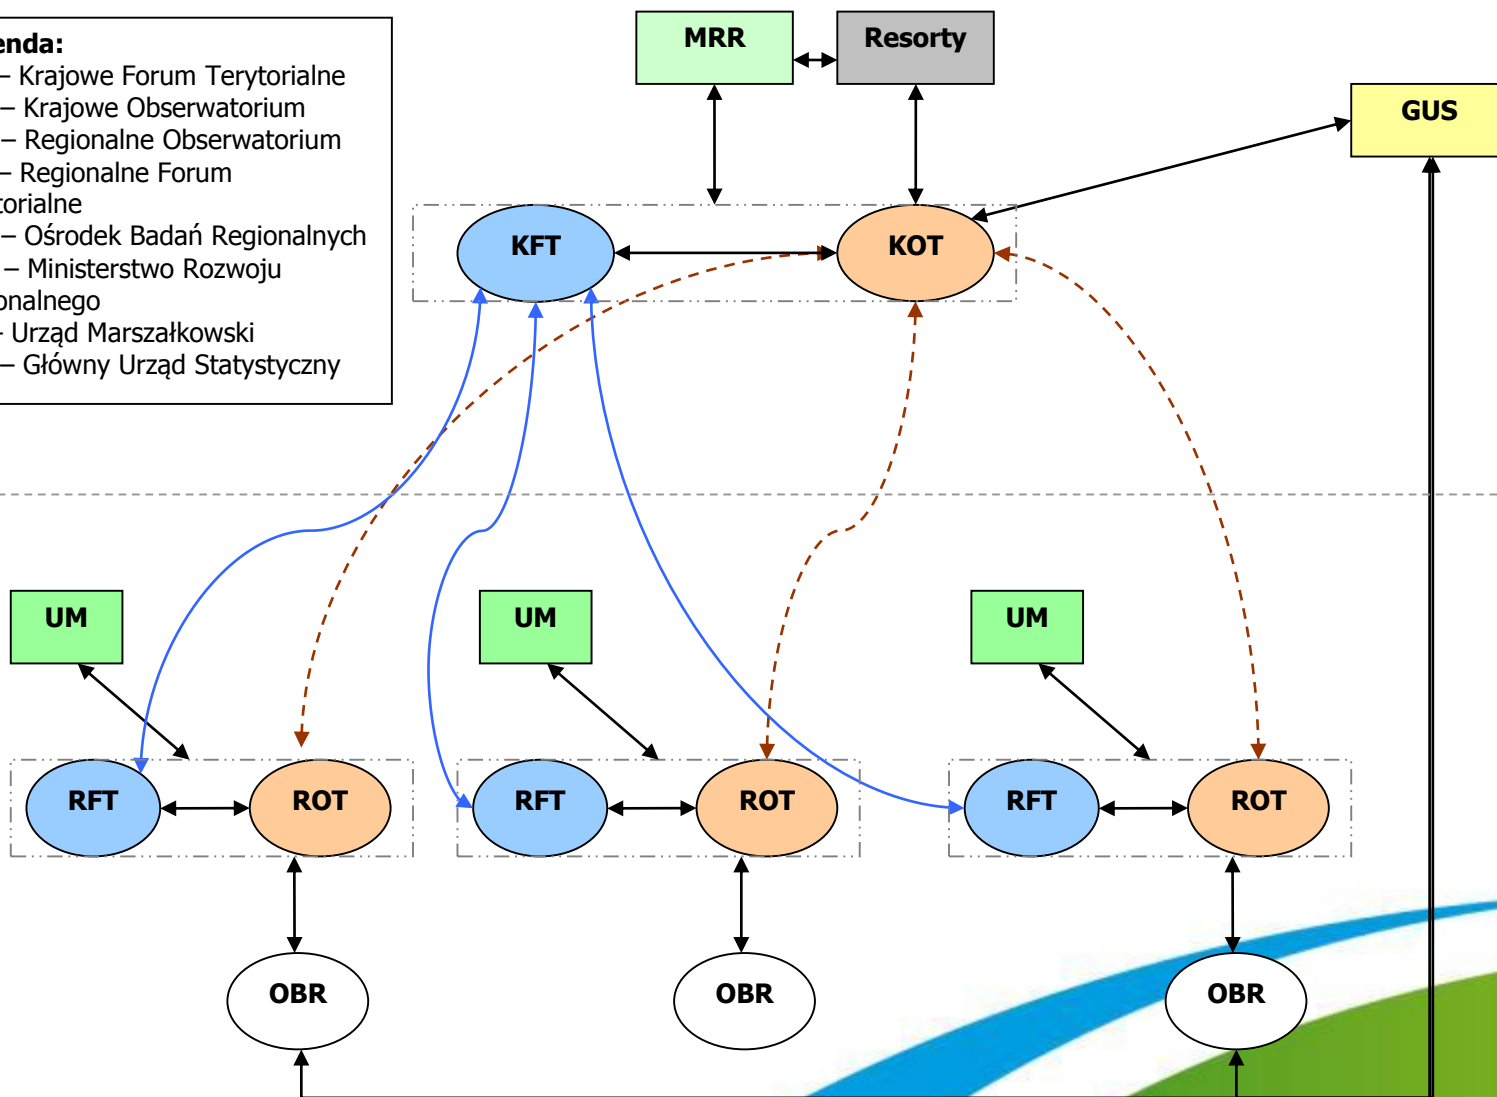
enda:
– Krajowe Forum Terytorialne
– Krajowe Obserwatorium
– Regionalne Obserwatorium
– Regionalne Forum torialne
– Ośrodek Badań Regionalnych
– Ministerstwo Rozwoju onalnego
- Urząd Marszałkowski
– Główny Urząd Statystyczny

MRR
Resorty
GUS
KFT
KOT
UM
UM
UM
RFT
ROT
RFT
ROT
RFT
ROT
OBR
OBR
OBR